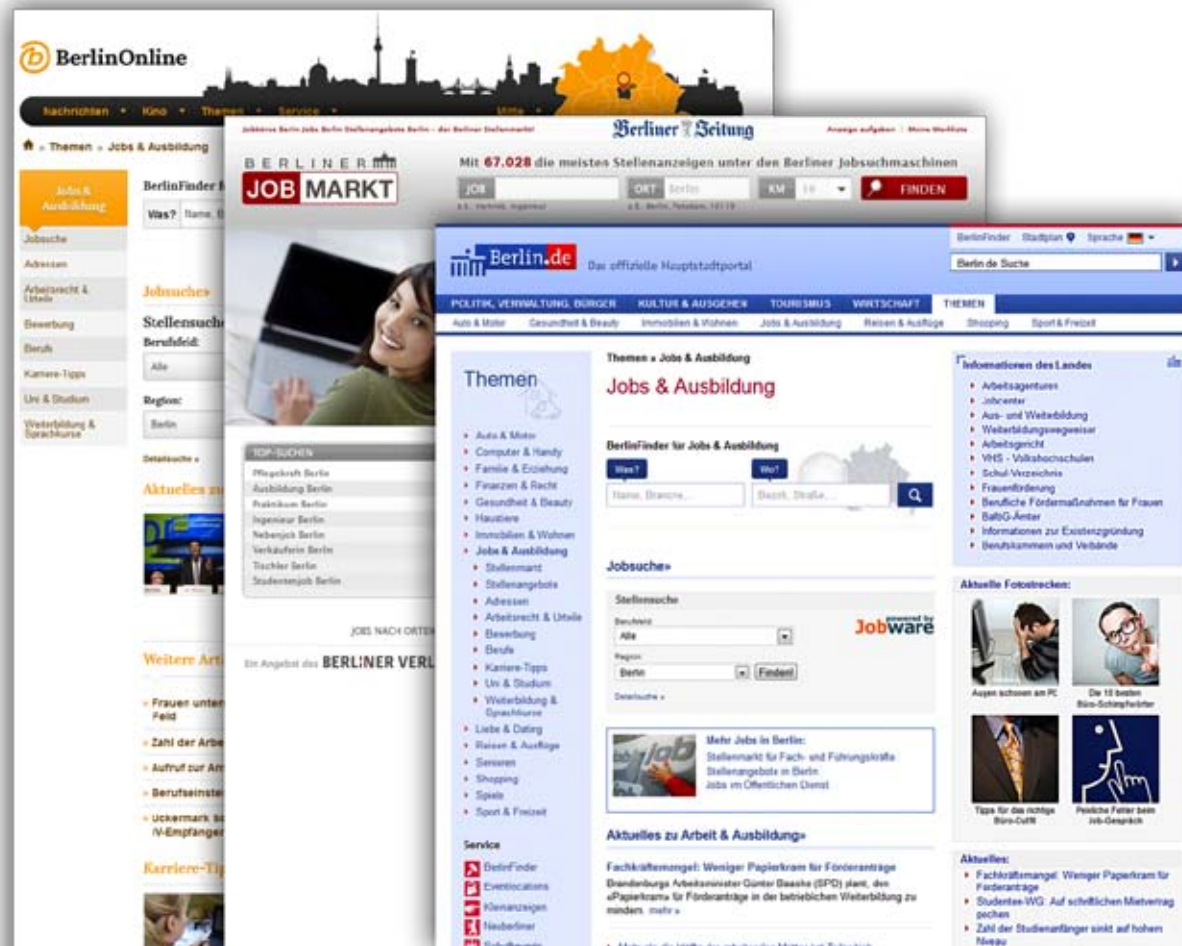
BerlinOnline

Nachrichten • Kino • Themen • Service • Mitte •

» Themen » Jobs & Ausbildung

Jobs & Ausbildung

Jobsuche
Adressen
Arbeitsrecht & Urteile
Bewerbung
Berufe
Karriere-Tipps
Uni & Studium
Weiterbildung & Sprachkurse

BerlinFinder f
Was? Name, B

Jobsuche»
Stellensuche
Berufsfeld:
Alle
Region:
Berlin
Detailsuche »

Aktuelles zu

Weitere Art

» Frauen unter Feld
» Zahl der Arbe
» Aufruf zur Ar
» Berufseinste
» Uckermark s IV-Empfänger

Karriere-Tip

Jobbörse Berlin Jobs Berlin Stellenangebote Berlin - der Berliner Stellenmarkt
Berliner Zeitung
Anzeige aufgeben | Meine Merkliste

BERLINER
JOB MARKT

Mit 67.028 die meisten Stellenanzeigen unter den Berliner Jobsuchmaschinen
JOB
z.B. Verkäufer, Ingenieur
ORT Berlin
z.B. Berlin, Potsdam, 10119
KM 10
FINDEN

TOP-SUCHEN
Pflegekraft Berlin
Ausbildung Berlin
Praktikum Berlin
Ingenieur Berlin
Nebenjob Berlin
Verkäuferin Berlin
Tischler Berlin
Studentenjob Berlin

JOBS NACH ORTEN

Ein Angebot des BERLINER VERL

Berlin.de Das offizielle Hauptstadtportal

BerlinFinder Stadtplan Sprache
Berlin.de Suche

POLITIK, VERWALTUNG, BÜRGER | KULTUR & AUSGEHEN | TOURISMUS | WIRTSCHAFT | THEMEN
Auto & Motor | Gesundheit & Beauty | Immobilien & Wohnen | Jobs & Ausbildung | Reisen & Ausflüge | Shopping | Sport & Freizeit

Themen

• Auto & Motor
• Computer & Handy
• Familie & Erziehung
• Finanzen & Recht
• Gesundheit & Beauty
• Haustiere
• Immobilien & Wohnen
• Jobs & Ausbildung
• Stellenmarkt
• Stellenangebote
• Adressen
• Arbeitsrecht & Urteile
• Bewerbung
• Berufe
• Karriere-Tipps
• Uni & Studium
• Weiterbildung & Sprachkurse
• Liebe & Dating
• Reisen & Ausflüge
• Senioren
• Shopping
• Spiele
• Sport & Freizeit

Service
BerlinFinder
Eventlocations
Kleinanzeigen
Neuberliner

Themen » Jobs & Ausbildung
Jobs & Ausbildung

BerlinFinder für Jobs & Ausbildung
Was?
Name, Branche...
Wo?
Bezirk, Straße...

Jobsuche»
Stellensuche
Berufsfeld:
Alle
Region:
Berlin
Finden!
Detailsuche »
powered by Jobware

Mehr Jobs in Berlin:
Stellenmarkt für Fach- und Führungskräfte
Stellenangebote in Berlin
Jobs im Öffentlichen Dienst

Aktuelles zu Arbeit & Ausbildung»

Fachkräftemangel: Weniger Papierkram für Förderanträge
Brandenburgs Arbeitsminister Günter Baaske (SPD) plant, den «Papierkram» für Förderanträge in der betrieblichen Weiterbildung zu mindern. mehr »

Informationen des Landes
• Arbeitsagenturen
• Jobcenter
• Aus- und Weiterbildung
• Weiterbildungswegweiser
• Arbeitsgericht
• VHS - Volkshochschulen
• Schul-Verzeichnis
• Frauenförderung
• Berufliche Fördermaßnahmen für Frauen
• BaföG-Ämter
• Informationen zur Existenzgründung
• Berufskammern und Verbände

Aktuelle Fotostrecken:
Augen schonen am PC
Die 10 besten Büro-Schimpfwörter
Tipps für das richtige Büro-Outfit
Peinliche Fehler beim Job-Gespräch

Aktuelles:
• Fachkräftemangel: Weniger Papierkram für Förderanträge
• Studentes-WG: Auf schriftlichen Mietvertrag pochen
• Zahl der Studienanfänger sinkt auf hohem Niveau